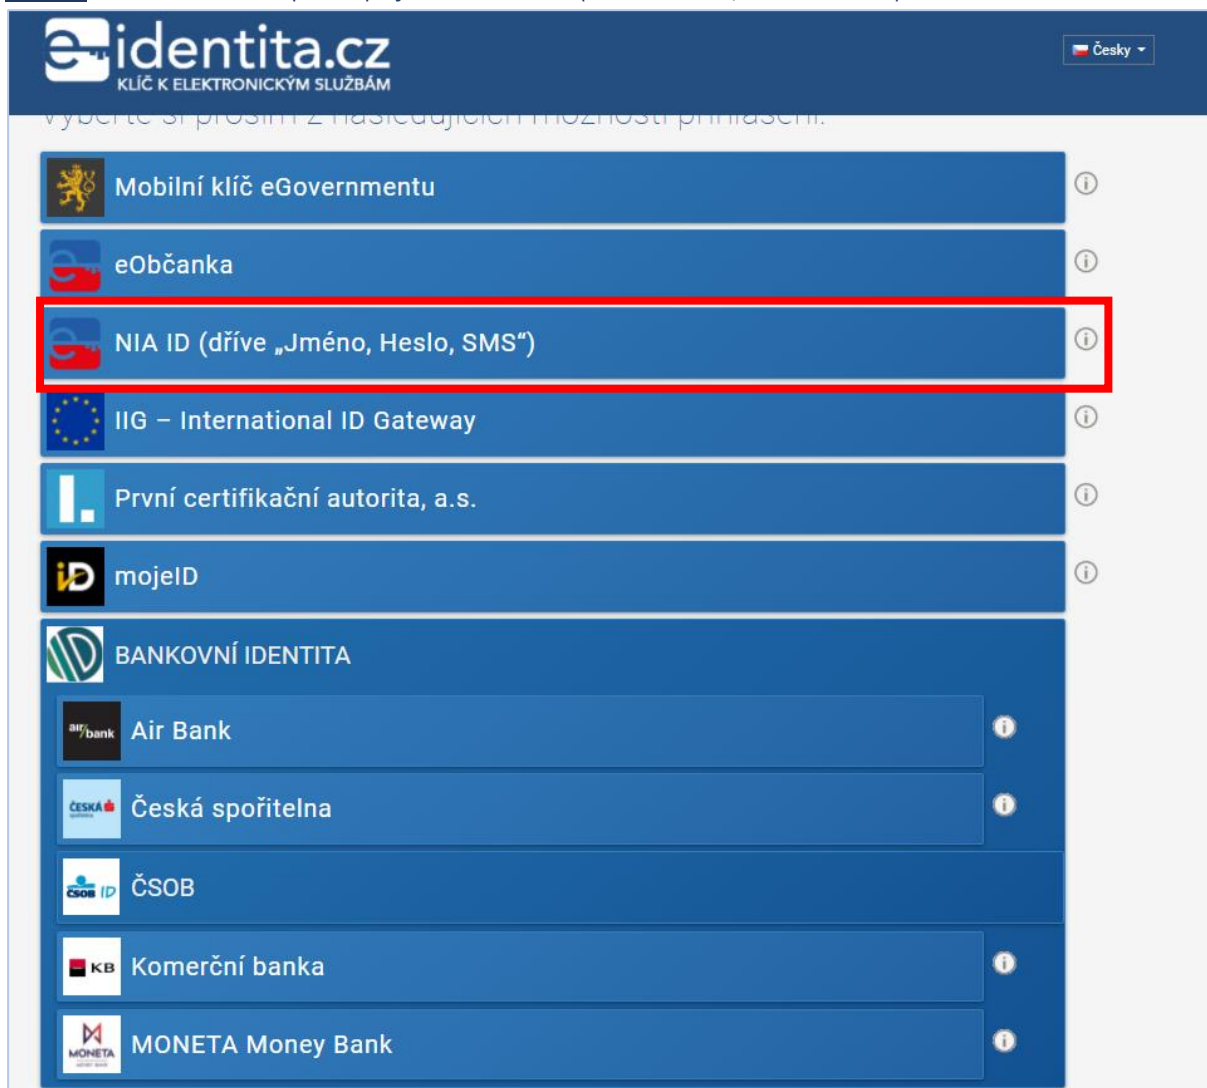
identita.cz
KLÍČ K ELEKTRONICKÝM SLUŽBÁM

Česky

Vyberte si prosím z následujících možností přihlášení:

Mobilní klíč eGovernmentu

eObčanka

NIA ID (dříve „Jméno, Heslo, SMS“)

IIG – International ID Gateway

První certifikační autorita, a.s.

iD mojeID

BANKOVNÍ IDENTITA

air bank Air Bank

ČESKÁ spořitelna Česká spořitelna

ČSOB ID ČSOB

KB Komerční banka

MONETA MONETA Money Bank